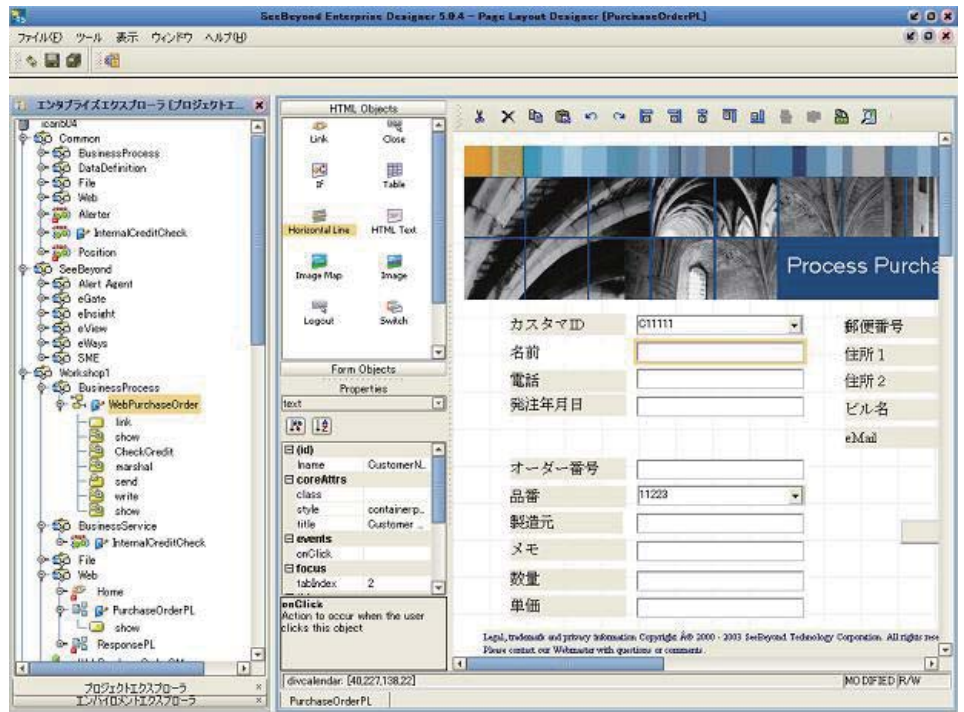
SeeBeyond Enterprise Designer 5.0.4 - Page Layout Designer [PurchaseOrderPL]

ファイル(F) ツール 表示 ウィンドウ ヘルプ(H)

エンタプライズエクスプローラ [プロジェクトエ...

ican504
Common
BusinessProcess
DataDefinition
File
Web
Alerter
InternalCreditCheck
Position
SeeBeyond
Alert Agent
eGate
eInsight
eView
eWays
SME
Workshop1
BusinessProcess
WebPurchaseOrder
link
show
CheckCredit
marshal
send
write
show
BusinessService
InternalCreditCheck
File
Web
Home
PurchaseOrderPL
show
ResponsePL

プロジェクトエクスプローラ
エンバイロメントエクスプローラ

HTML Objects
Link
Close
IF
Table
Horizontal Line
HTML Text
Image Map
Image
Logout
Switch

Form Objects
Properties
text

| | |
|---|---|
| (id) | |
| name | CustomerN... |
| coreAttrs | |
| class | |
| style | containerp... |
| title | Customer ... |
| events | |
| onClick | |
| focus | |
| tabIndex | 2 |

onClick
Action to occur when the user clicks this object

Process Purcha

カスタマID C11111
名前
電話
発注年月日
オーダー番号
品番 11223
製造元
メモ
数量
単価

郵便番号
住所1
住所2
ビル名
eMail

Legal, trademark and privacy information Copyright © 2000 - 2003 SeeBeyond Technology Corporation. All rights res
Please contact our Webmaster with questions or comments.

divcalendar: [40,227,138,22]
MODIFIED R/W
PurchaseOrderPL